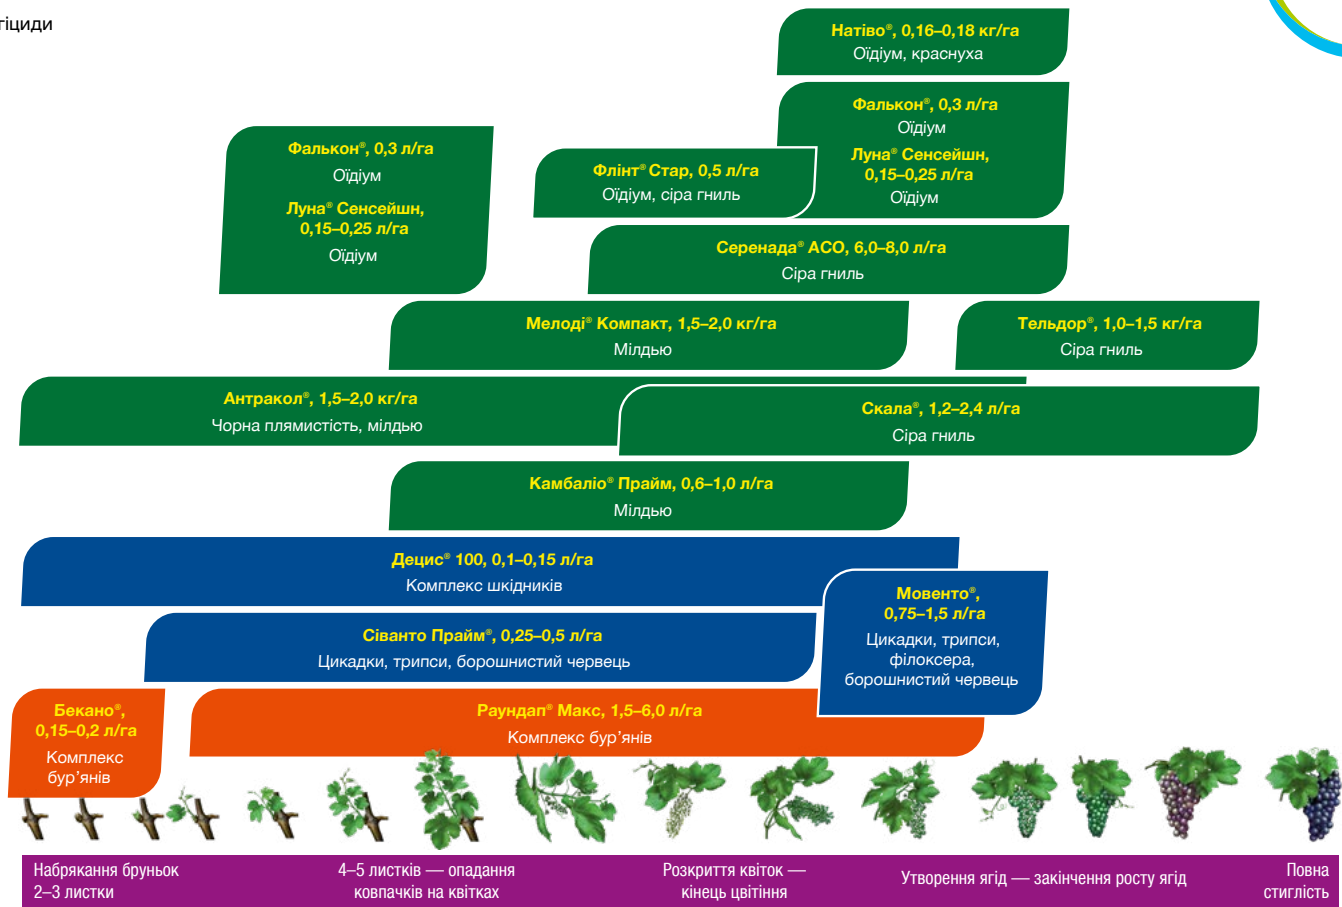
гіциди

Натіво®, 0,16–0,18 кг/га
Оїдіум, краснуха

Фалькон®, 0,3 л/га
Оїдіум
Луна® Сенсейшн, 0,15–0,25 л/га
Оїдіум

Фалькон®, 0,3 л/га
Оїдіум
Луна® Сенсейшн, 0,15–0,25 л/га
Оїдіум

Флінт® Стар, 0,5 л/га
Оїдіум, сіра гниль

Серенада® АСО, 6,0–8,0 л/га
Сіра гниль

Мелоді® Компакт, 1,5–2,0 кг/га
Мілдью

Тельдор®, 1,0–1,5 кг/га
Сіра гниль

Антракол®, 1,5–2,0 кг/га
Чорна плямистість, мілдью

Скала®, 1,2–2,4 л/га
Сіра гниль

Камбаліо® Прайм, 0,6–1,0 л/га
Мілдью

Децис® 100, 0,1–0,15 л/га
Комплекс шкідників

Мовенто®, 0,75–1,5 л/га
Цикадки, трипси, філоксера, борошнистий червець

Сіванто Прайм®, 0,25–0,5 л/га
Цикадки, трипси, борошнистий червець

Бекано®, 0,15–0,2 л/га
Комплекс бур'янів

Раундап® Макс, 1,5–6,0 л/га
Комплекс бур'янів

Набрякання бруньок 2–3 листки
4–5 листків — опадання ковпачків на квітках
Розкриття квіток — кінець цвітіння
Утворення ягід — закінчення росту ягід
Повна стиглість